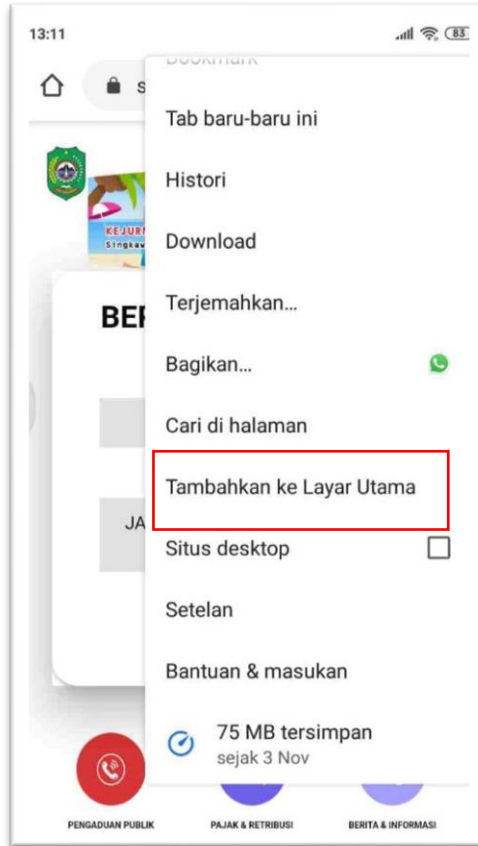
13:11

83

s

Bookmark

Tab baru-baru ini

Histori

Download

Terjemahkan...

Bagikan...

Cari di halaman

Tambahkan ke Layar Utama

Situs desktop

Setelan

Bantuan & masukan

75 MB tersimpan
sejak 3 Nov

KEJURN
Singkaw

BER

JA

PENGADUAN PUBLIK

PAJAK & RETRIBUSI

BERITA & INFORMASI